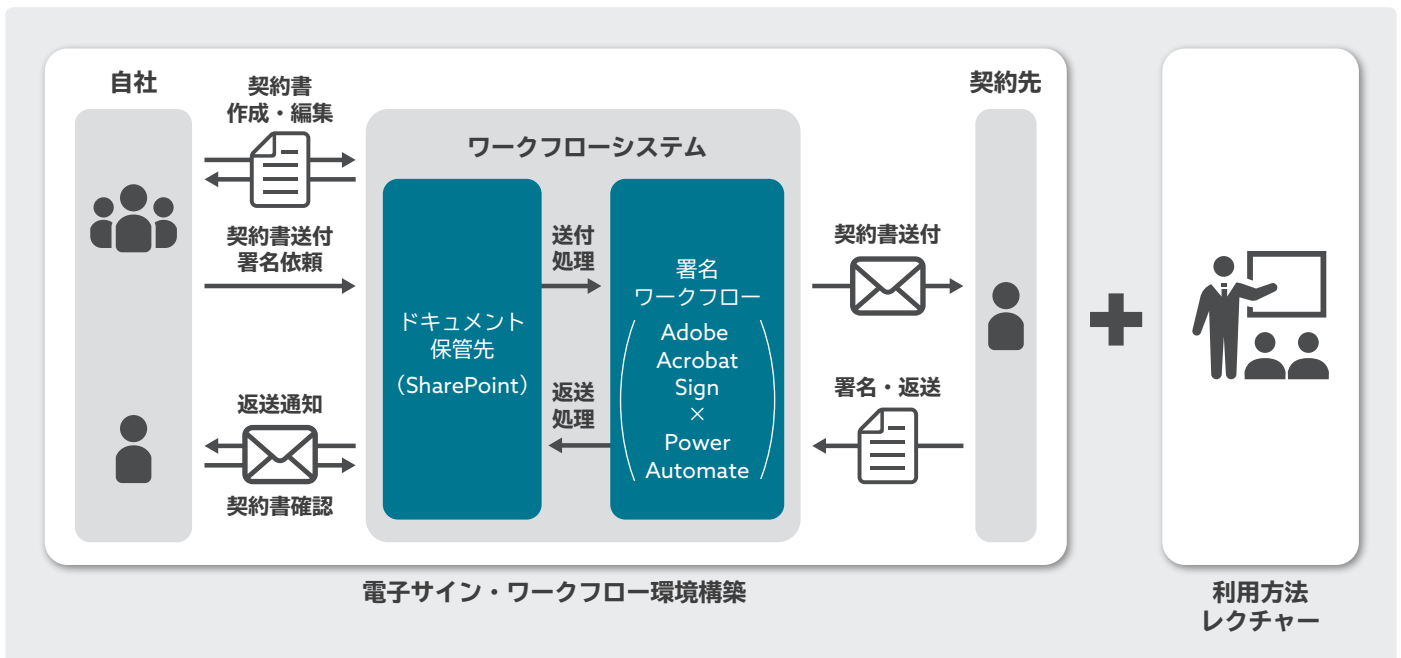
自社

契約書
作成・編集

契約書送付
署名依頼

返送通知

契約書確認

ワークフローシステム

ドキュメント
保管先
（SharePoint）

送付
処理

返送
処理

署名
ワークフロー
Adobe
Acrobat
Sign
×
Power
Automate

契約先

契約書送付

署名・返送

電子サイン・ワークフロー環境構築

利用方法
レクチャー